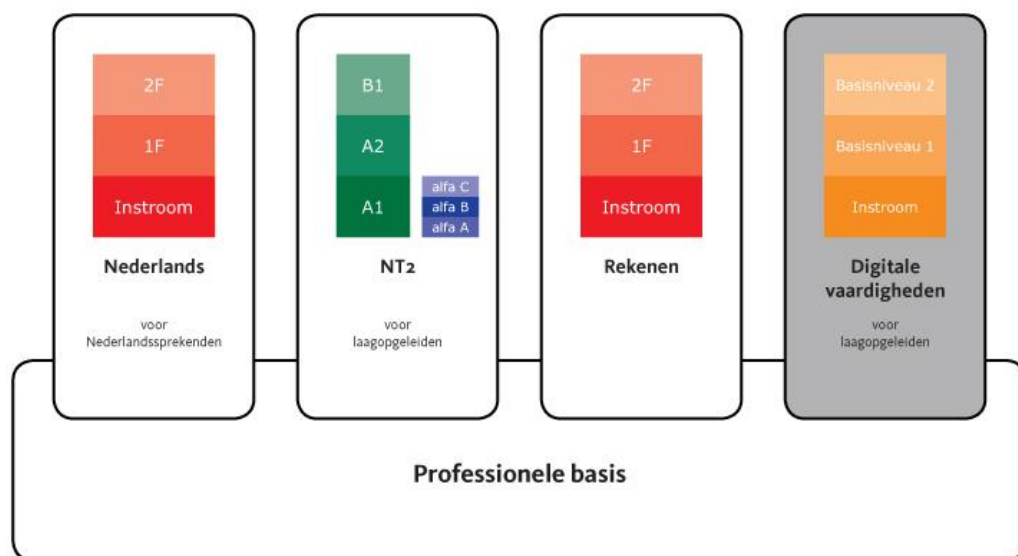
2F
1F
Instroom
Nederlands
voor Nederlandssprekenden

B1
A2
A1
alfa C
alfa B
alfa A
NT2
voor laagopgeleiden

2F
1F
Instroom
Rekenen

Basisniveau 2
Basisniveau 1
Instroom
Digitale vaardigheden
voor laagopgeleiden

Professionele basis